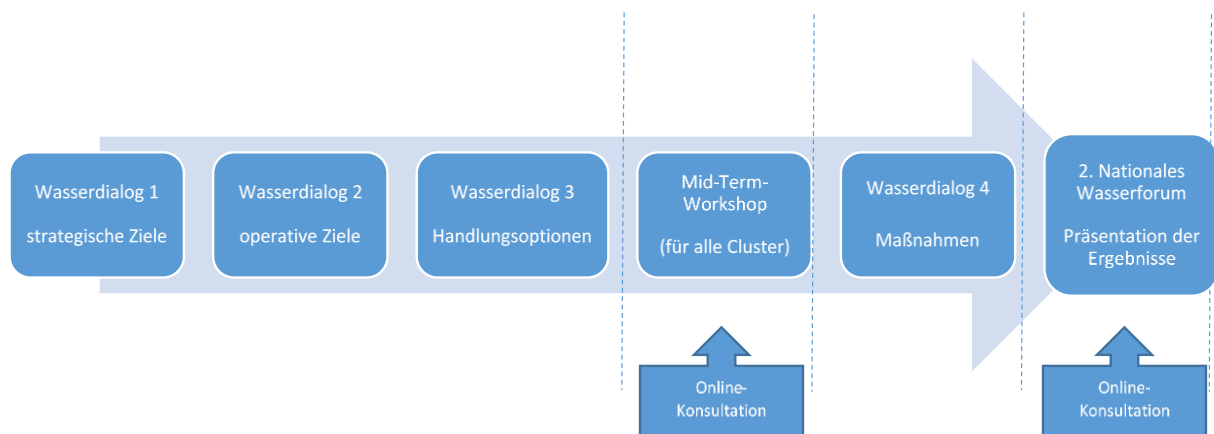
Wasserdialog 1

strategische Ziele

Wasserdialog 2

operative Ziele

Wasserdialog 3

Handlungsoptionen

Mid-Term-Workshop

(für alle Cluster)

Wasserdialog 4

Maßnahmen

2. Nationales Wasserforum

Präsentation der Ergebnisse

Online-Konsultation

Online-Konsultation